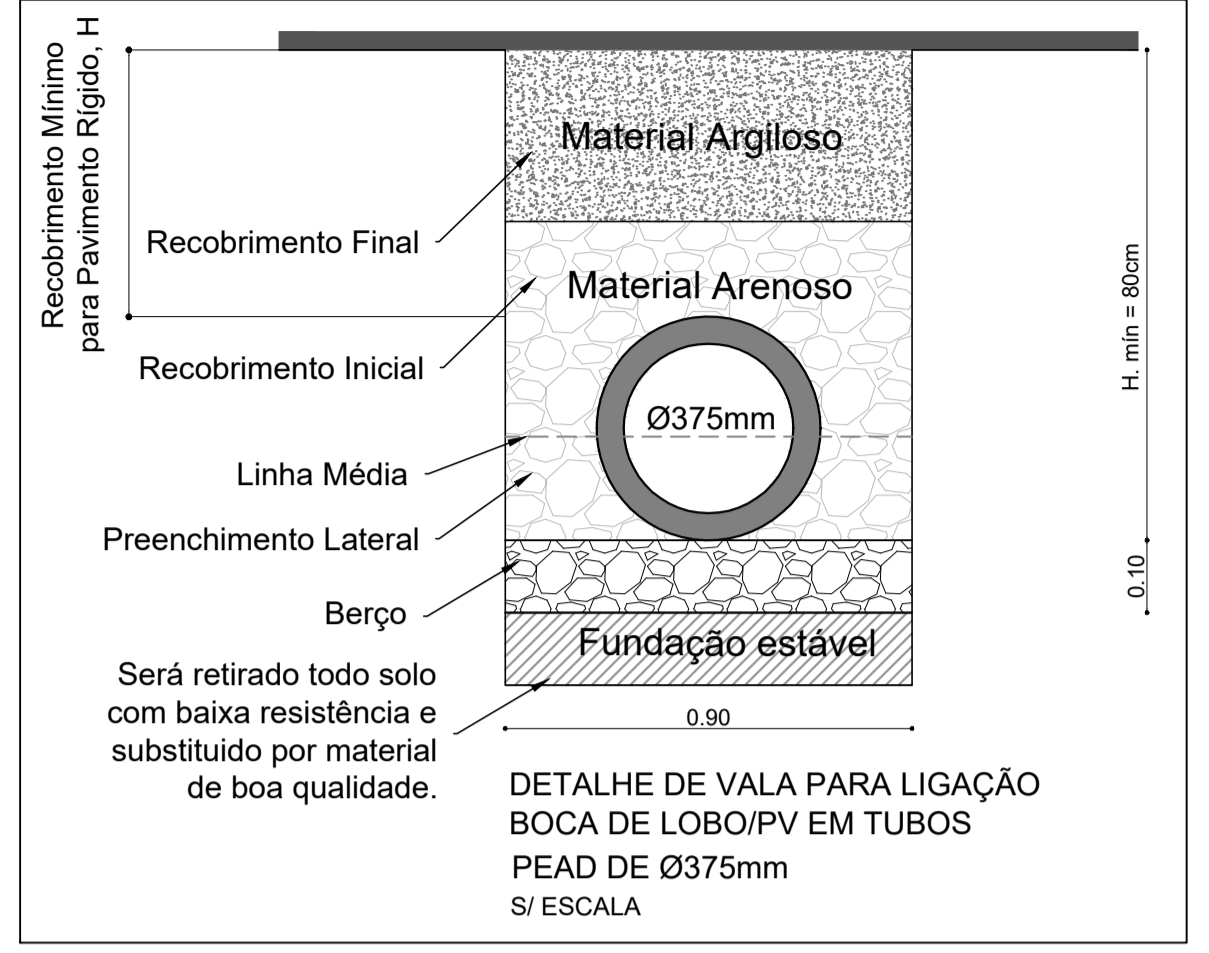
Recobrimento Mínimo
para Pavimento Rígido, H

Material Argiloso

Recobrimento Final

Material Arenoso

Recobrimento Inicial

Ø375mm

Linha Média

Preenchimento Lateral

Berço

Fundação estável

Será retirado todo solo com baixa resistência e substituido por material de boa qualidade.

0.90

H. mín = 80cm

0.10

DETALHE DE VALA PARA LIGAÇÃO
BOCA DE LOBO/PV EM TUBOS
PEAD DE Ø375mm
S/ ESCALA